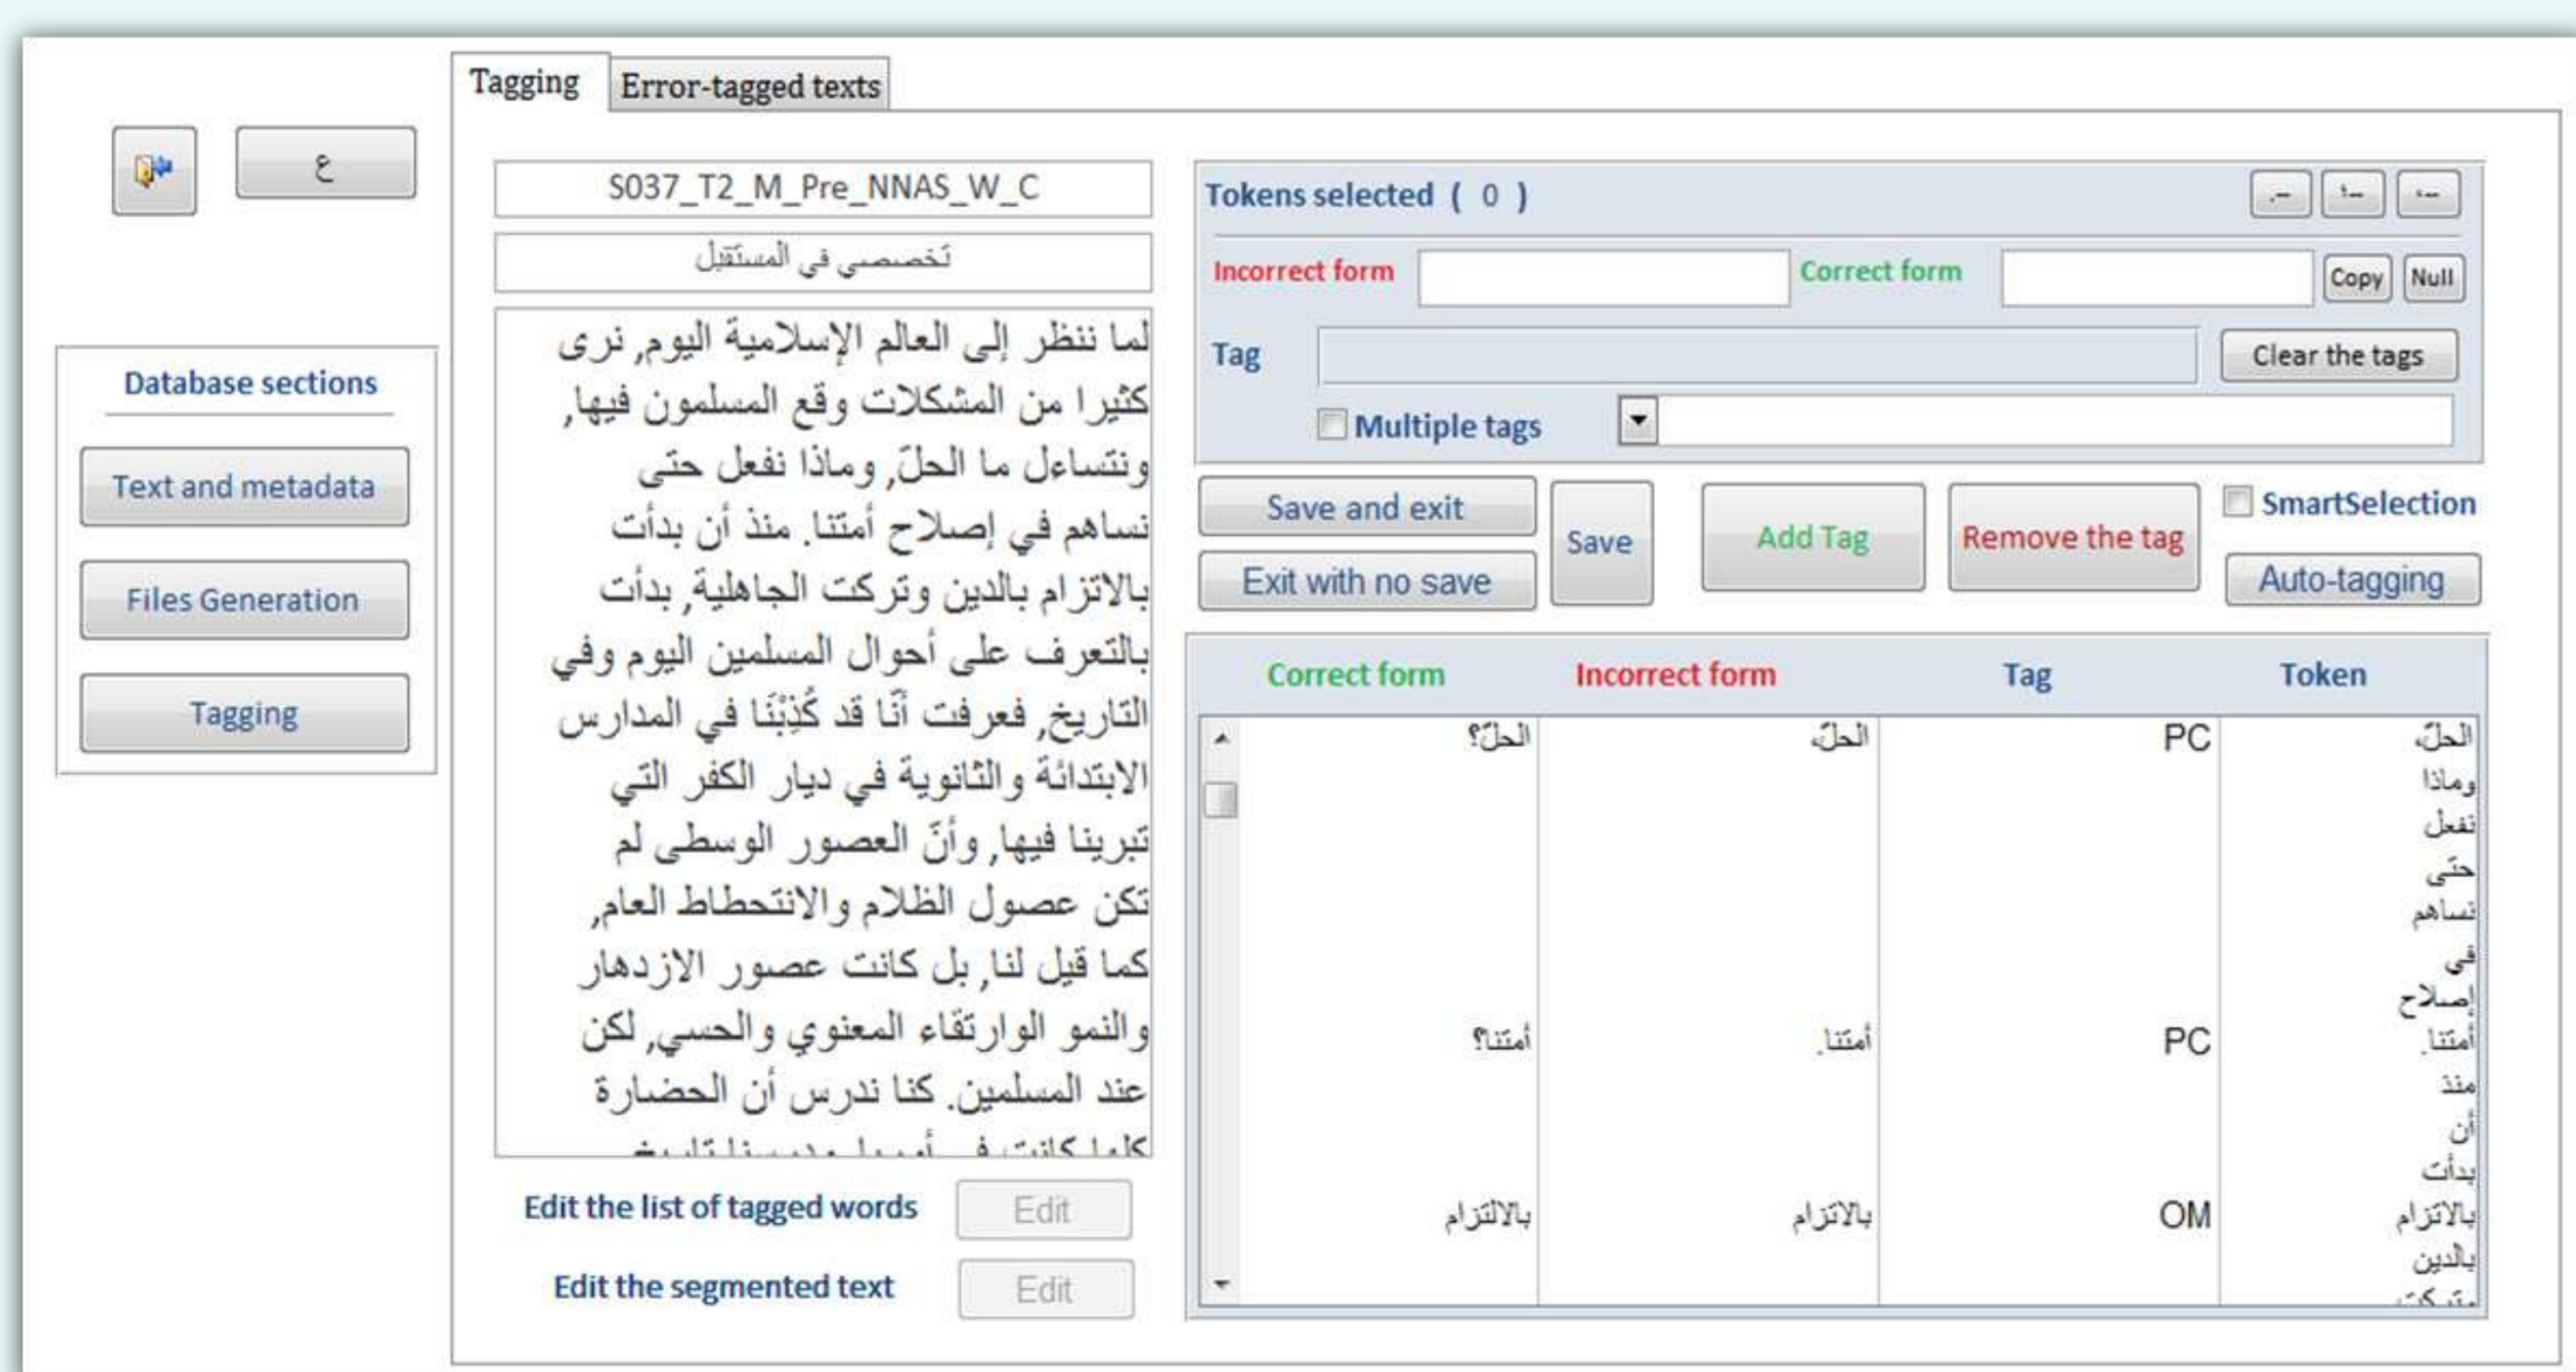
ع

Database sections

Text and metadata

Files Generation

Tagging

Tagging | Error-tagged texts

S037_T2_M_Pre_NNAS_W_C

تخصصي في المستقبل

لما ننظر إلى العالم الإسلامية اليوم, نرى كثيرا من المشكلات وقع المسلمون فيها, ونتساءل ما الحلّ, وماذا نفعل حتى نساهم في إصلاح أمتنا. منذ أن بدأت بالاتزام بالدين وتركت الجاهلية, بدأت بالتعرف على أحوال المسلمين اليوم وفي التاريخ, فعرفت أنّا قد كُذِبْنَا في المدارس الابتدائة والثانوية في ديار الكفر التي تبرينا فيها, وأنّ العصور الوسطى لم تكن عصول الظلام والانتحطاط العام, كما قيل لنا, بل كانت عصور الازدهار والنمو الوارتقاء المعنوي والحسي, لكن عند المسلمين. كنا ندرس أن الحضارة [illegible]

Edit the list of tagged words | Edit

Edit the segmented text | Edit

Tokens selected ( 0 )

Incorrect form | Correct form | Copy | Null

Tag | Clear the tags

Multiple tags

Save and exit | Save | Add Tag | Remove the tag | SmartSelection

Exit with no save | Auto-tagging

| Correct form | Incorrect form | Tag | Token |
|---|---|---|---|
| الحلّ؟ | الحلّ, | PC | الحلّ, وماذا نفعل حتى نساهم في إصلاح |
| أمتنا؟ | أمتنا. | PC | أمتنا. منذ أن بدأت |
| بالالتزام | بالاتزام | OM | بالاتزام بالدين |